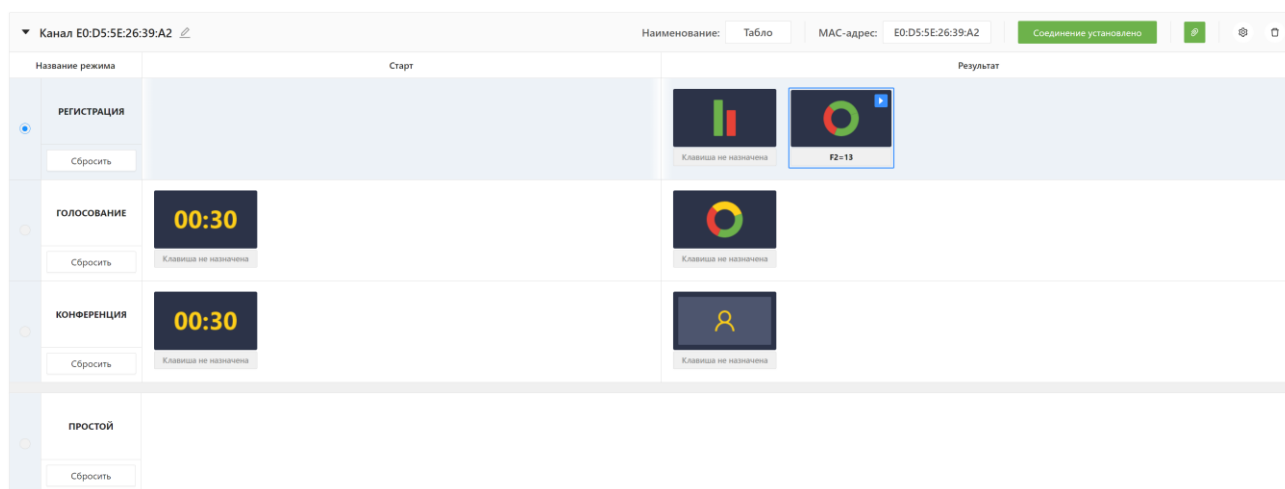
Канал E0:D5:5E:26:39:A2

Наименование: Табло

MAC-адрес: E0:D5:5E:26:39:A2

Соединение установлено

| Название режима | Старт | Результат |
|---|---|---|
| РЕГИСТРАЦИЯ Сбросить | | Клавиша не назначена F2=13 |
| ГОЛОСОВАНИЕ Сбросить | 00:30 Клавиша не назначена | Клавиша не назначена |
| КОНФЕРЕНЦИЯ Сбросить | 00:30 Клавиша не назначена | Клавиша не назначена |
| ПРОСТОЙ Сбросить | | |